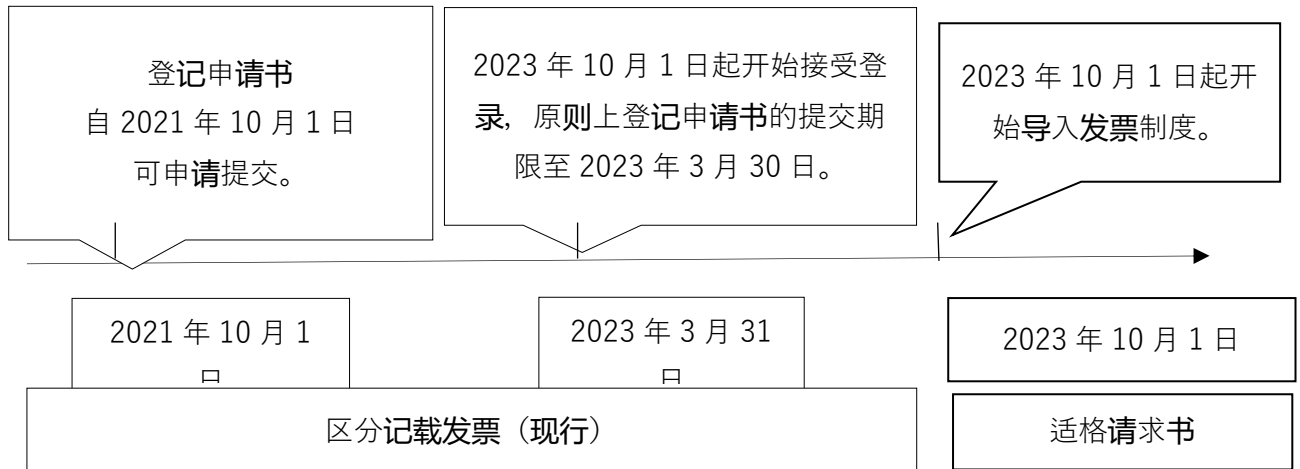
登记申请书
自 2021 年 10 月 1 日
可申请提交。

2023 年 10 月 1 日起开始接受登录，原则上登记申请书的提交期限至 2023 年 3 月 30 日。

2023 年 10 月 1 日起开始导入发票制度。

2021 年 10 月 1 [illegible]

2023 年 3 月 31 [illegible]

2023 年 10 月 1 日

区分记载发票（现行）

适格请求书